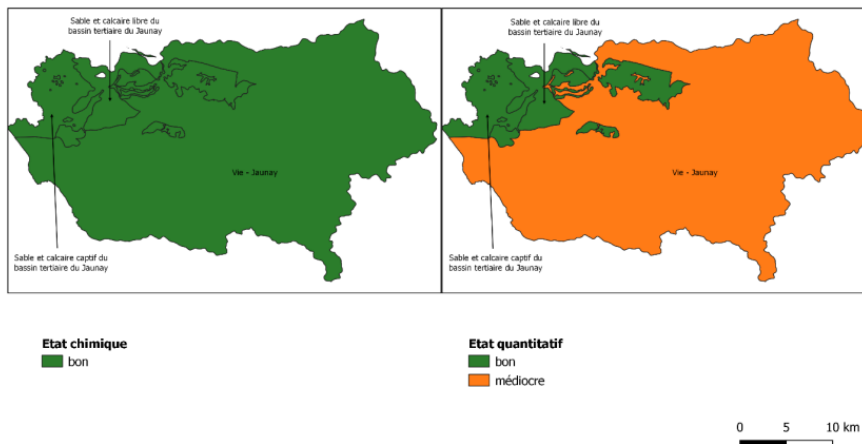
Sable et calcaire libre du bassin tertiaire du Jaunay

Vie - Jaunay

Sable et calcaire captif du bassin tertiaire du Jaunay

Sable et calcaire libre du bassin tertiaire du Jaunay

Vie - Jaunay

Sable et calcaire captif du bassin tertiaire du Jaunay

Etat chimique
bon

Etat quantitatif
bon
médiocre

0 5 10 km